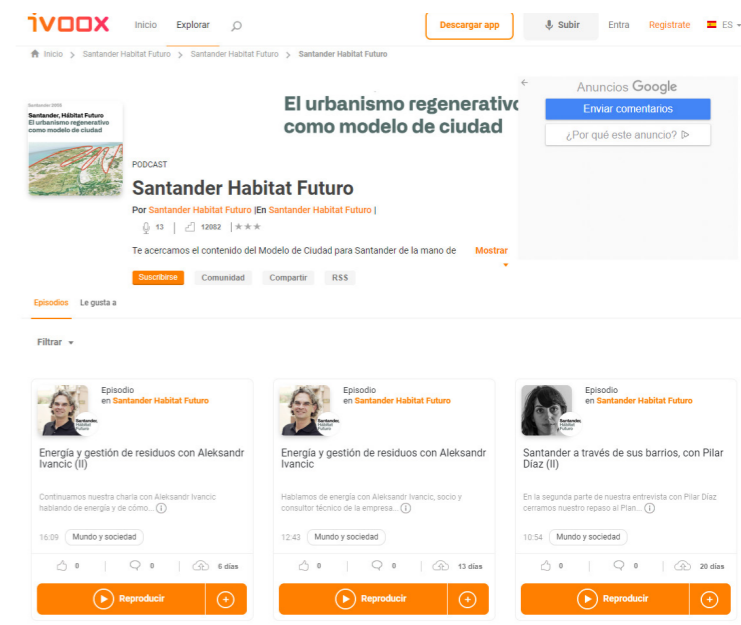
ivoox Inicio Explorar Descargar app Subir Entra Regístrate ES

Inicio > Santander Habitat Futuro > Santander Habitat Futuro > Santander Habitat Futuro

Santander, Hábitat Futuro
El urbanismo regenerativo como modelo de ciudad

El urbanismo regenerativo como modelo de ciudad

Anuncios Google
Enviar comentarios
¿Por qué este anuncio?

PODCAST
Santander Habitat Futuro
Por Santander Habitat Futuro | En Santander Habitat Futuro |
13 | 12082 | ★★★
Te acercamos el contenido del Modelo de Ciudad para Santander de la mano de Mostrar
Suscribirse Comunidad Compartir RSS

Episodios Le gusta a

Filtrar

Episodio en Santander Habitat Futuro
Energía y gestión de residuos con Aleksandr Ivancic (II)
Continuamos nuestra charla con Aleksandr Ivancic hablando de energía y de cómo...
16:09 Mundo y sociedad
0 0 6 días
Reproducir

Episodio en Santander Habitat Futuro
Energía y gestión de residuos con Aleksandr Ivancic
Hablamos de energía con Aleksandr Ivancic, socio y consultor técnico de la empresa...
12:43 Mundo y sociedad
0 0 13 días
Reproducir

Episodio en Santander Habitat Futuro
Santander a través de sus barrios, con Pilar Díaz (II)
En la segunda parte de nuestra entrevista con Pilar Díaz cerramos nuestro repaso al Plan...
10:54 Mundo y sociedad
0 0 20 días
Reproducir